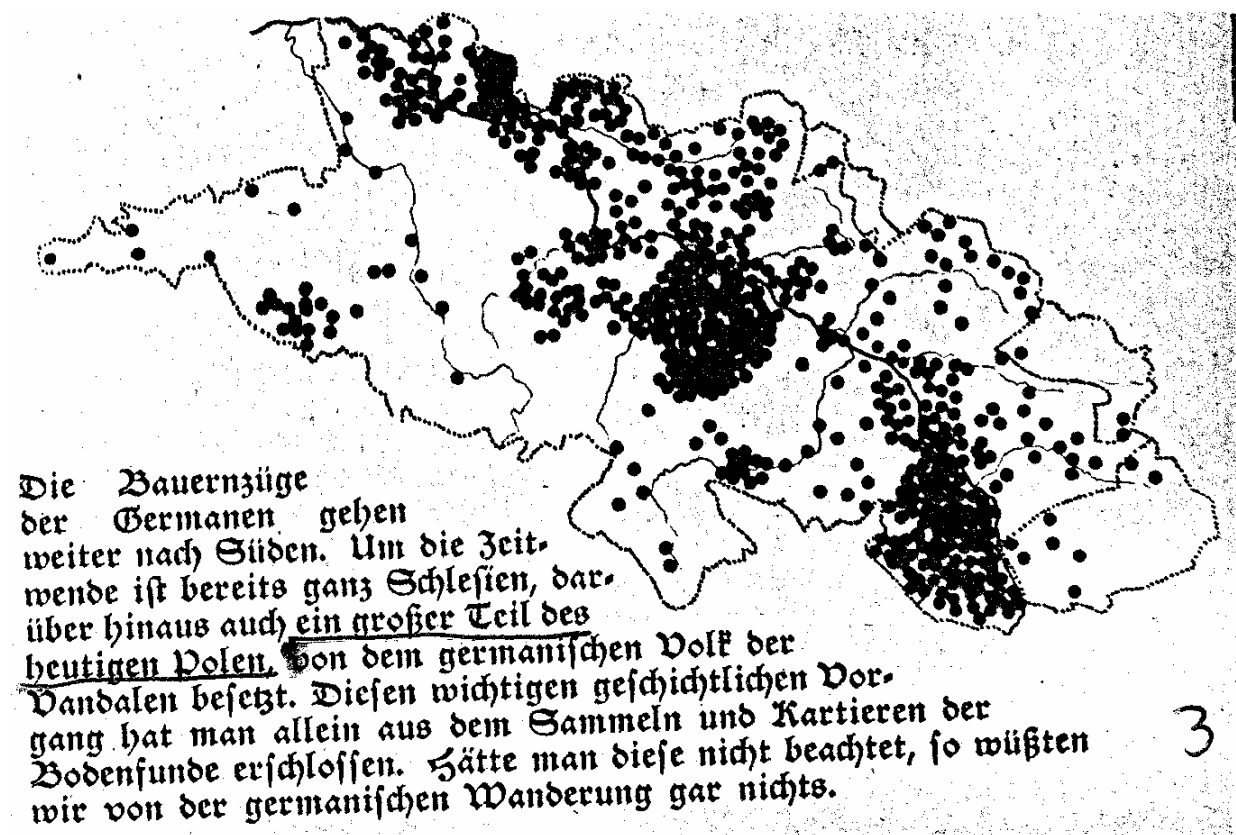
Die Bauernzüge der Germanen gehen weiter nach Süden. Um die Zeitwende ist bereits ganz Schlesien, darüber hinaus auch ein großer Teil des heutigen Polen, von dem germanischen Volk der Vandalen besetzt. Diesen wichtigen geschichtlichen Vorgang hat man allein aus dem Sammeln und Kartieren der Bodenfunde erschlossen. Hätte man diese nicht beachtet, so wüßten wir von der germanischen Wanderung gar nichts.

3